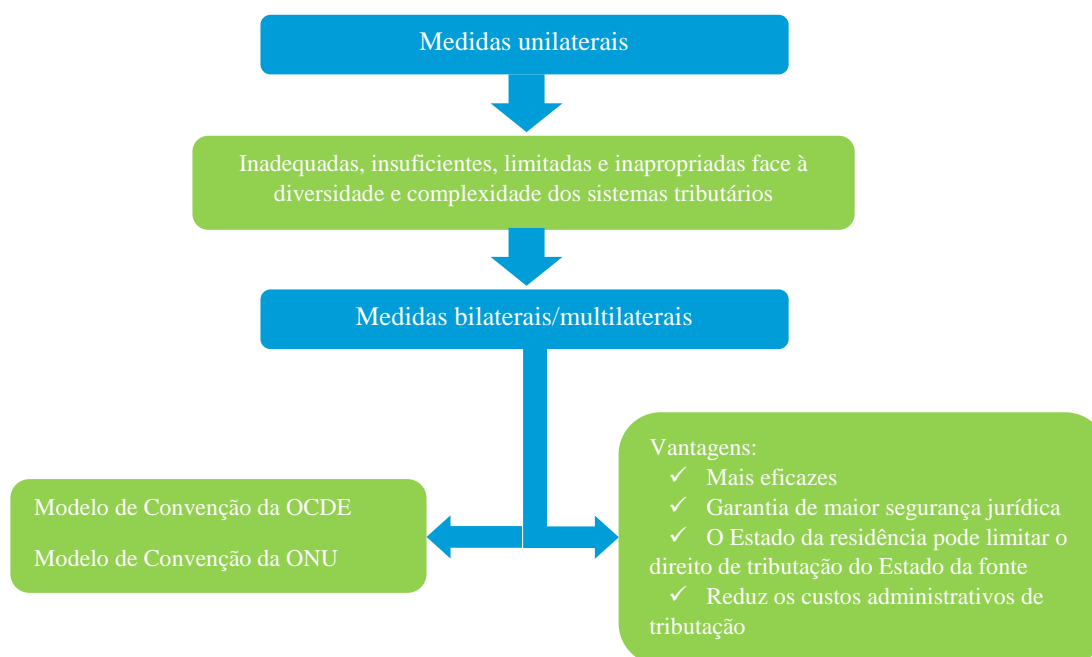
Medidas unilaterais

Inadequadas, insuficientes, limitadas e inapropriadas face à diversidade e complexidade dos sistemas tributários

Medidas bilaterais/multilaterais

Modelo de Convenção da OCDE

Modelo de Convenção da ONU

Vantagens:
✓ Mais eficazes
✓ Garantia de maior segurança jurídica
✓ O Estado da residência pode limitar o direito de tributação do Estado da fonte
✓ Reduz os custos administrativos de tributação